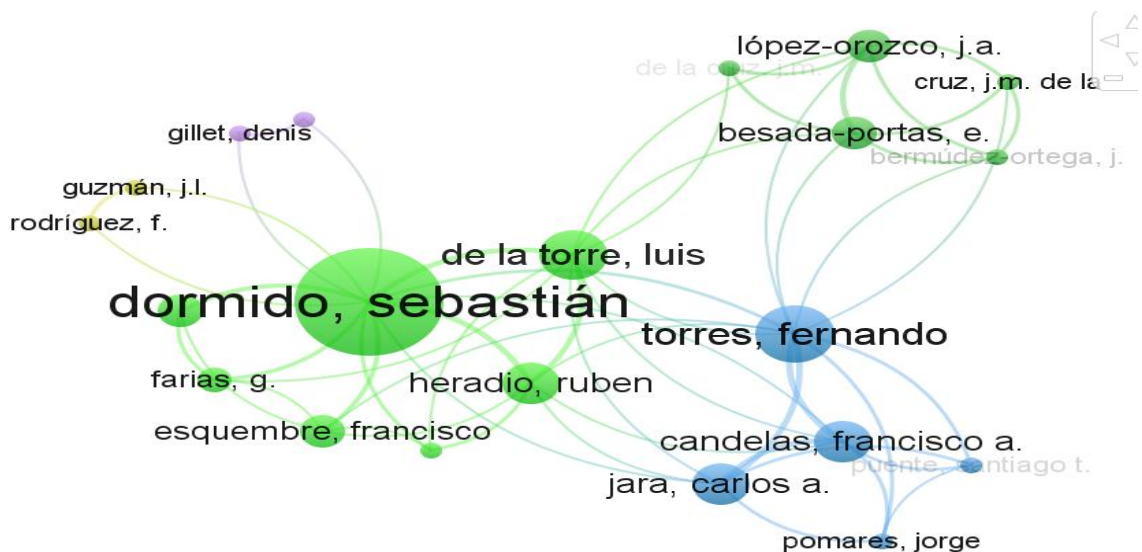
lópez-orozco, j.a.
de la cruz, j.m.
cruz, j.m. de la
gillet, denis
besada-portas, e.
bermúdez-ortega, j.
guzmán, j.l.
rodríguez, f.
de la torre, luis
dormido, sebastián
torres, fernando
farias, g.
heradio, ruben
esquembre, francisco
candelas, francisco a.
puente, santiago t.
jara, carlos a.
pomares, jorge